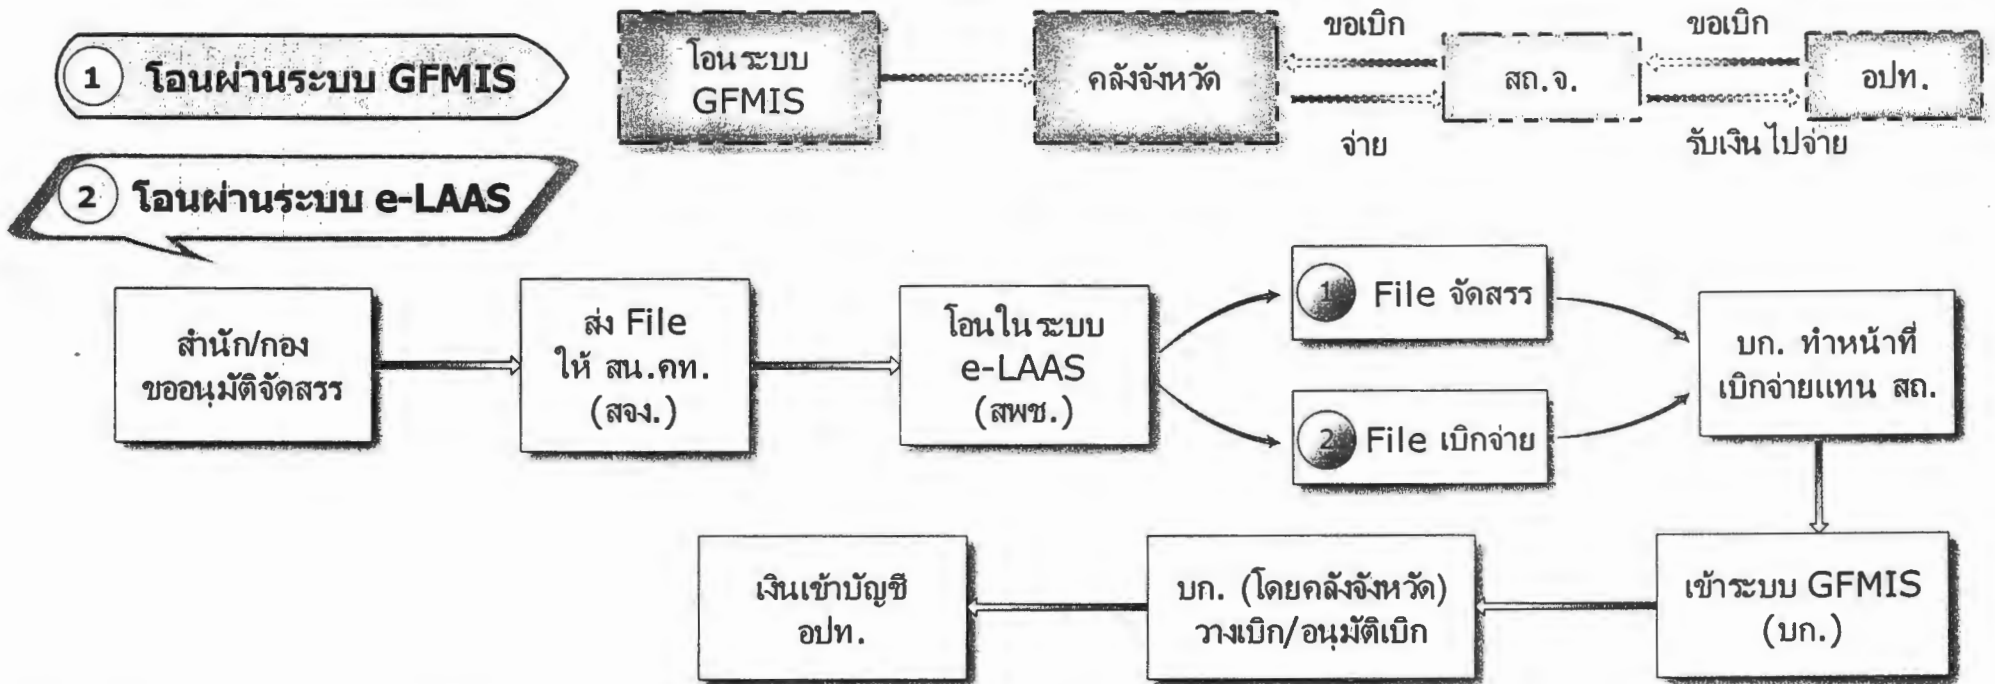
1 โอนผ่านระบบ GFMIS

โอนระบบ GFMIS

คลังจังหวัด

ขอเบิก

จ่าย

สถ.จ.

ขอเบิก

รับเงิน ไปจ่าย

อปท.

2 โอนผ่านระบบ e-LAAS

สำนัก/กอง ขออนุมัติจัดสรร

ส่ง File ให้ สน.คท. (สจง.)

โอนในระบบ e-LAAS (สพช.)

1 File จัดสรร

2 File เบิกจ่าย

บก. ทำหน้าที่เบิกจ่ายแทน สถ.

เข้าระบบ GFMIS (บก.)

บก. (โดยคลังจังหวัด) วางเบิก/อนุมัติเบิก

เงินเข้าบัญชี อปท.